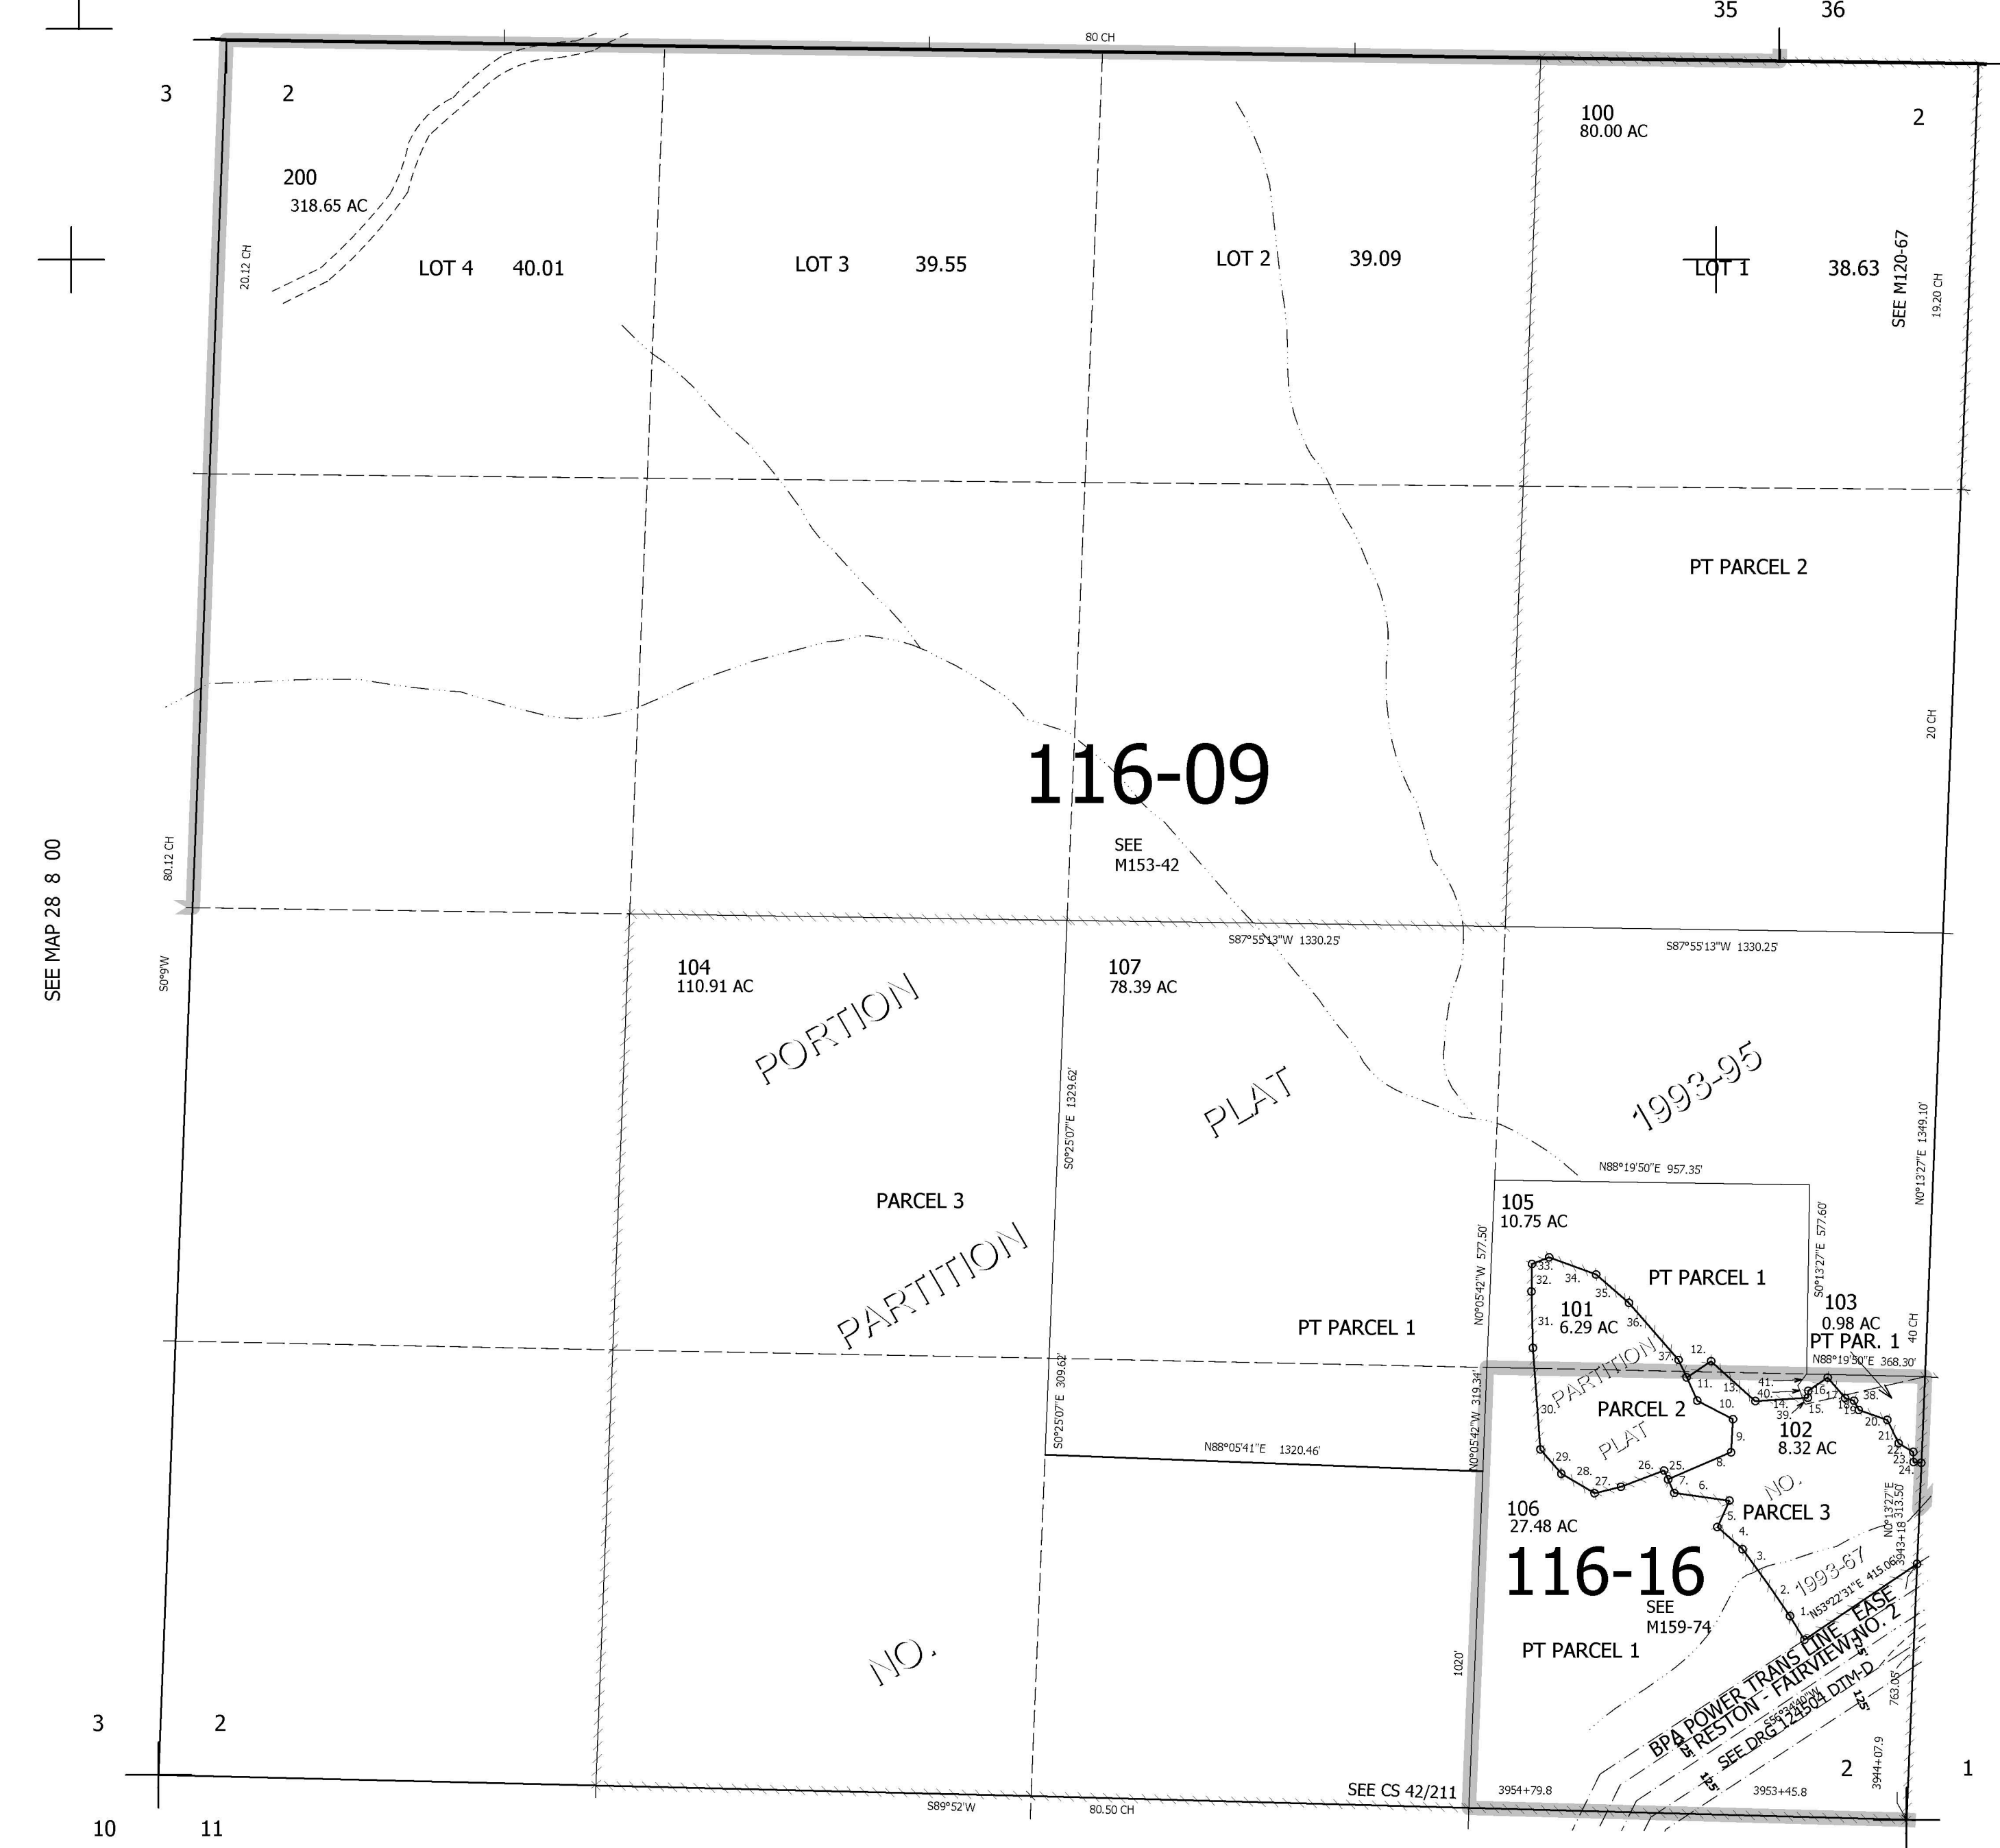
35 36
80 CH
3 2
100
80.00 AC
2
200
318.65 AC
20.12 CH
LOT 4 40.01
LOT 3 39.55
LOT 2 39.09
LOT 1 38.63
SEE M120-67
19.20 CH
PT PARCEL 2
20 CH
116-09
SEE
M153-42
80.12 CH
SEE MAP 28 8 00
S0°9'W
S87°55'13"W 1330.25'
S87°55'13"W 1330.25'
104
110.91 AC
107
78.39 AC
PORTION
PLAT
1993-95
S0°25'07"E 1329.62'
N88°19'50"E 957.35'
N0°13'27"E 1349.10'
PARCEL 3
105
10.75 AC
N0°05'42"W 577.50'
S0°13'27"E 577.60'
PARTITION
PT PARCEL 1
101
6.29 AC
PT PARCEL 1
103
0.98 AC
PT PAR. 1
40 CH
N88°19'50"E 368.30'
S0°25'07"E 309.62'
N0°05'42"W 319.34'
PARTITION
PARCEL 2
PLAT
102
8.32 AC
N88°05'41"E 1320.46'
NO.
106
27.48 AC
PARCEL 3
116-16
1993-67
N53°22'31"E 415.06'
N0°13'27"E 313.50'
3943+18
SEE
M159-74
PT PARCEL 1
NO.
1020'
BPA POWER TRANS LINE EASE
RESTON - FAIRVIEW NO. 2
SEE DRG 124504 DTM-D
763.05'
3 2
2 1
SEE CS 42/211
3954+79.8
3953+45.8
3944+07.9
S89°52'W
80.50 CH
10 11